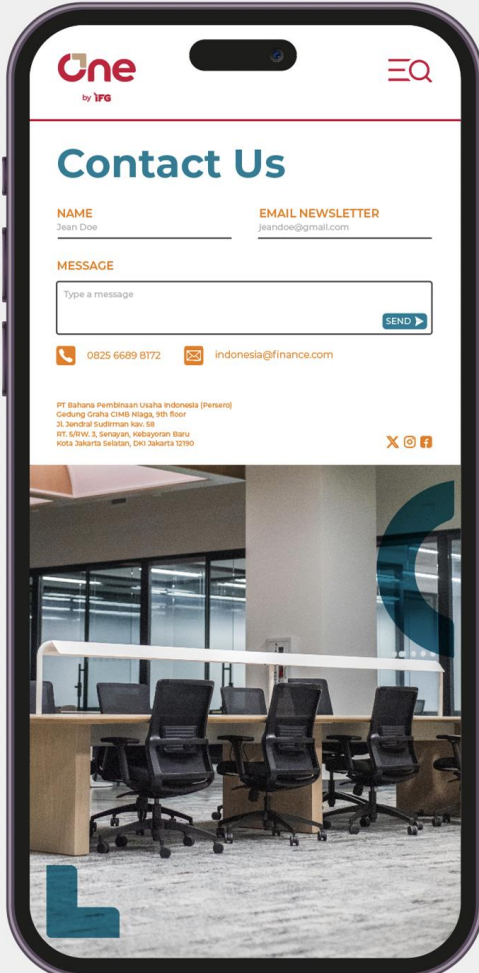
One
by IFG

Contact Us

NAME
Jean Doe

EMAIL NEWSLETTER
jeandoe@gmail.com

MESSAGE
Type a message
SEND

0825 6689 8172
indonesia@finance.com

PT Bahana Pembinaan Usaha Indonesia (Persero)
Gedung Graha CIMB Niaga, 9th floor
Jl. Jendral Sudirman kav. 58
RT. 5/RW. 3, Senayan, Kebayoran Baru
Kota Jakarta Selatan, DKI Jakarta 12190